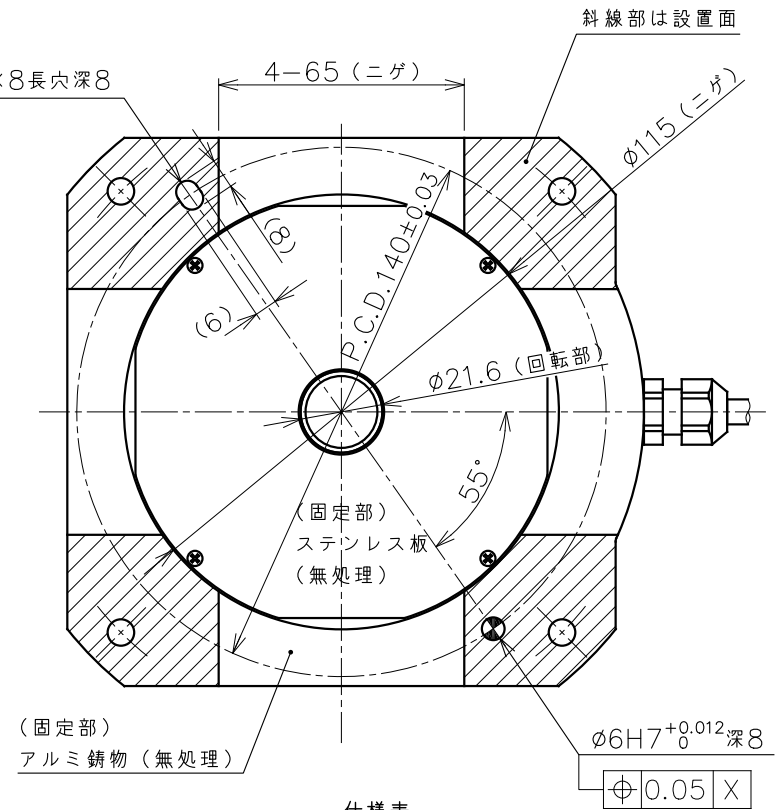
斜線部は設置面

8長穴深8

4−65（ニゲ）

φ115（ニゲ）

(8)

P.C.D.140±0.03

(6)

φ21.6（回転部）

55°

（固定部）
ステンレス板
（無処理）

（固定部）
アルミ鋳物（無処理）

φ6H7$^{+0.012}_{0}$深8

| ⌖ | 0.05 | X |

仕様表